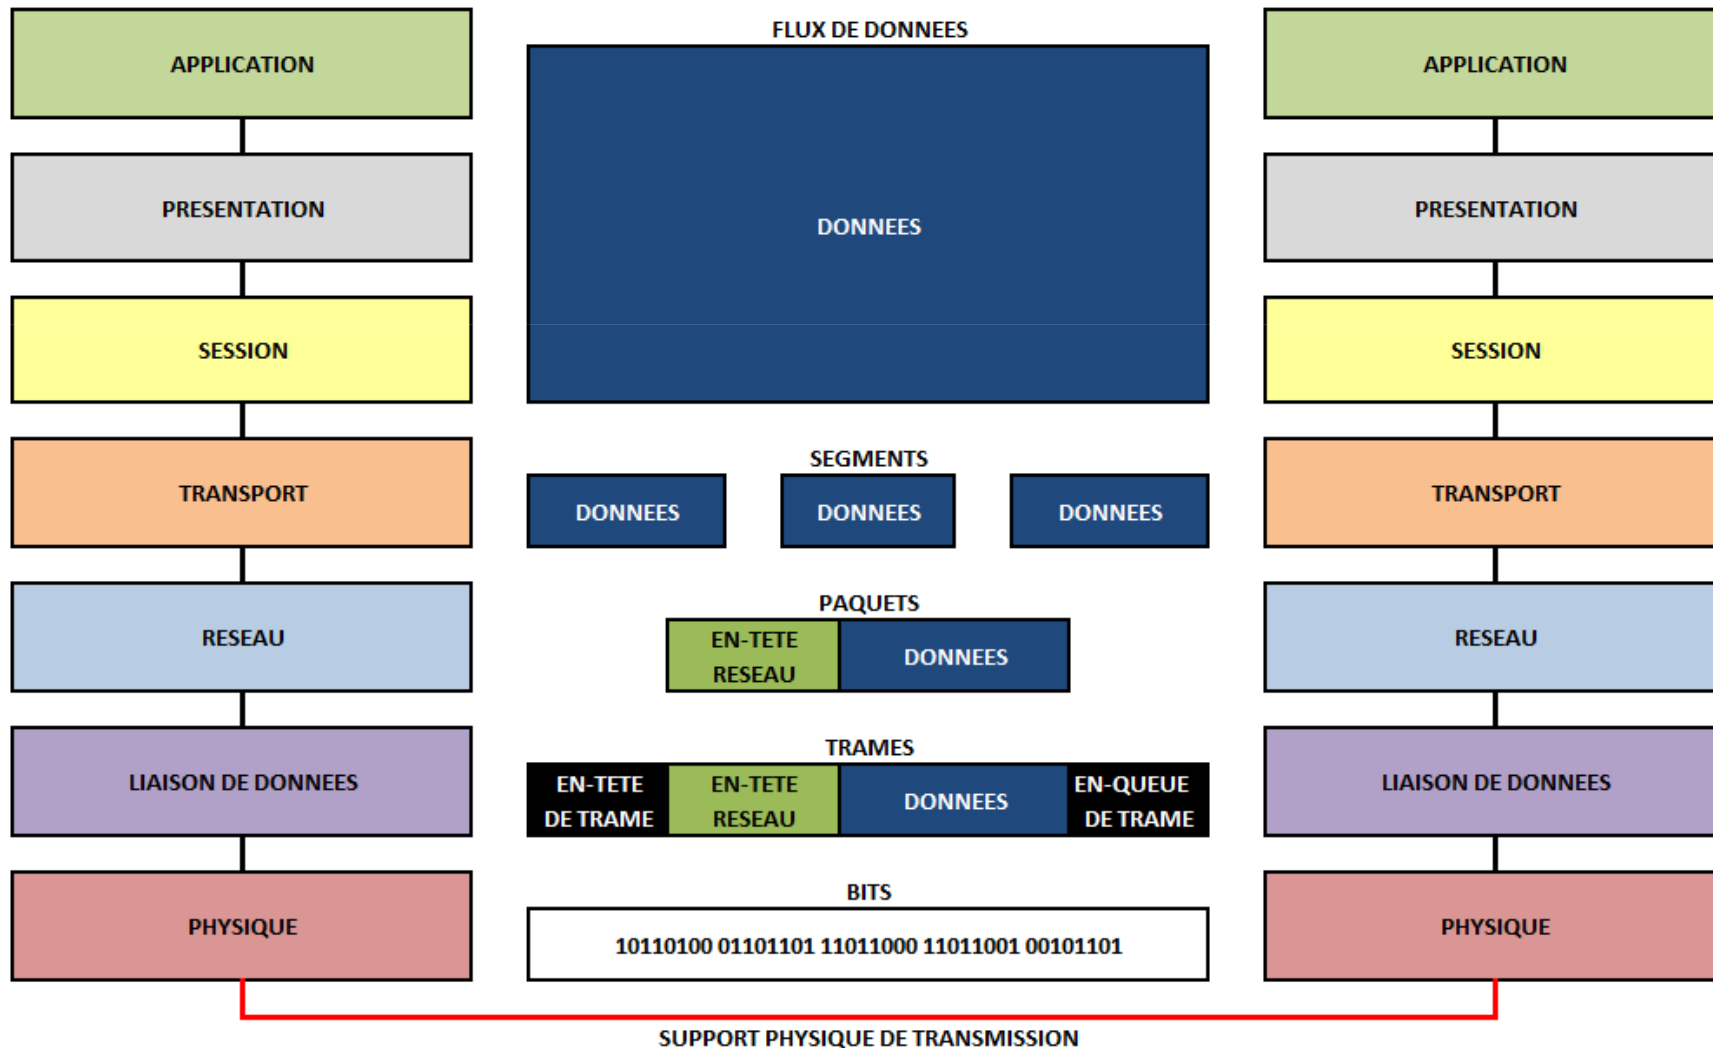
APPLICATION

PRESENTATION

SESSION

TRANSPORT

RESEAU

LIAISON DE DONNEES

PHYSIQUE

FLUX DE DONNEES

DONNEES

SEGMENTS

DONNEES

DONNEES

DONNEES

PAQUETS

EN-TETE RESEAU

DONNEES

TRAMES

EN-TETE DE TRAME

EN-TETE RESEAU

DONNEES

EN-QUEUE DE TRAME

BITS

10110100 01101101 11011000 11011001 00101101

APPLICATION

PRESENTATION

SESSION

TRANSPORT

RESEAU

LIAISON DE DONNEES

PHYSIQUE

SUPPORT PHYSIQUE DE TRANSMISSION